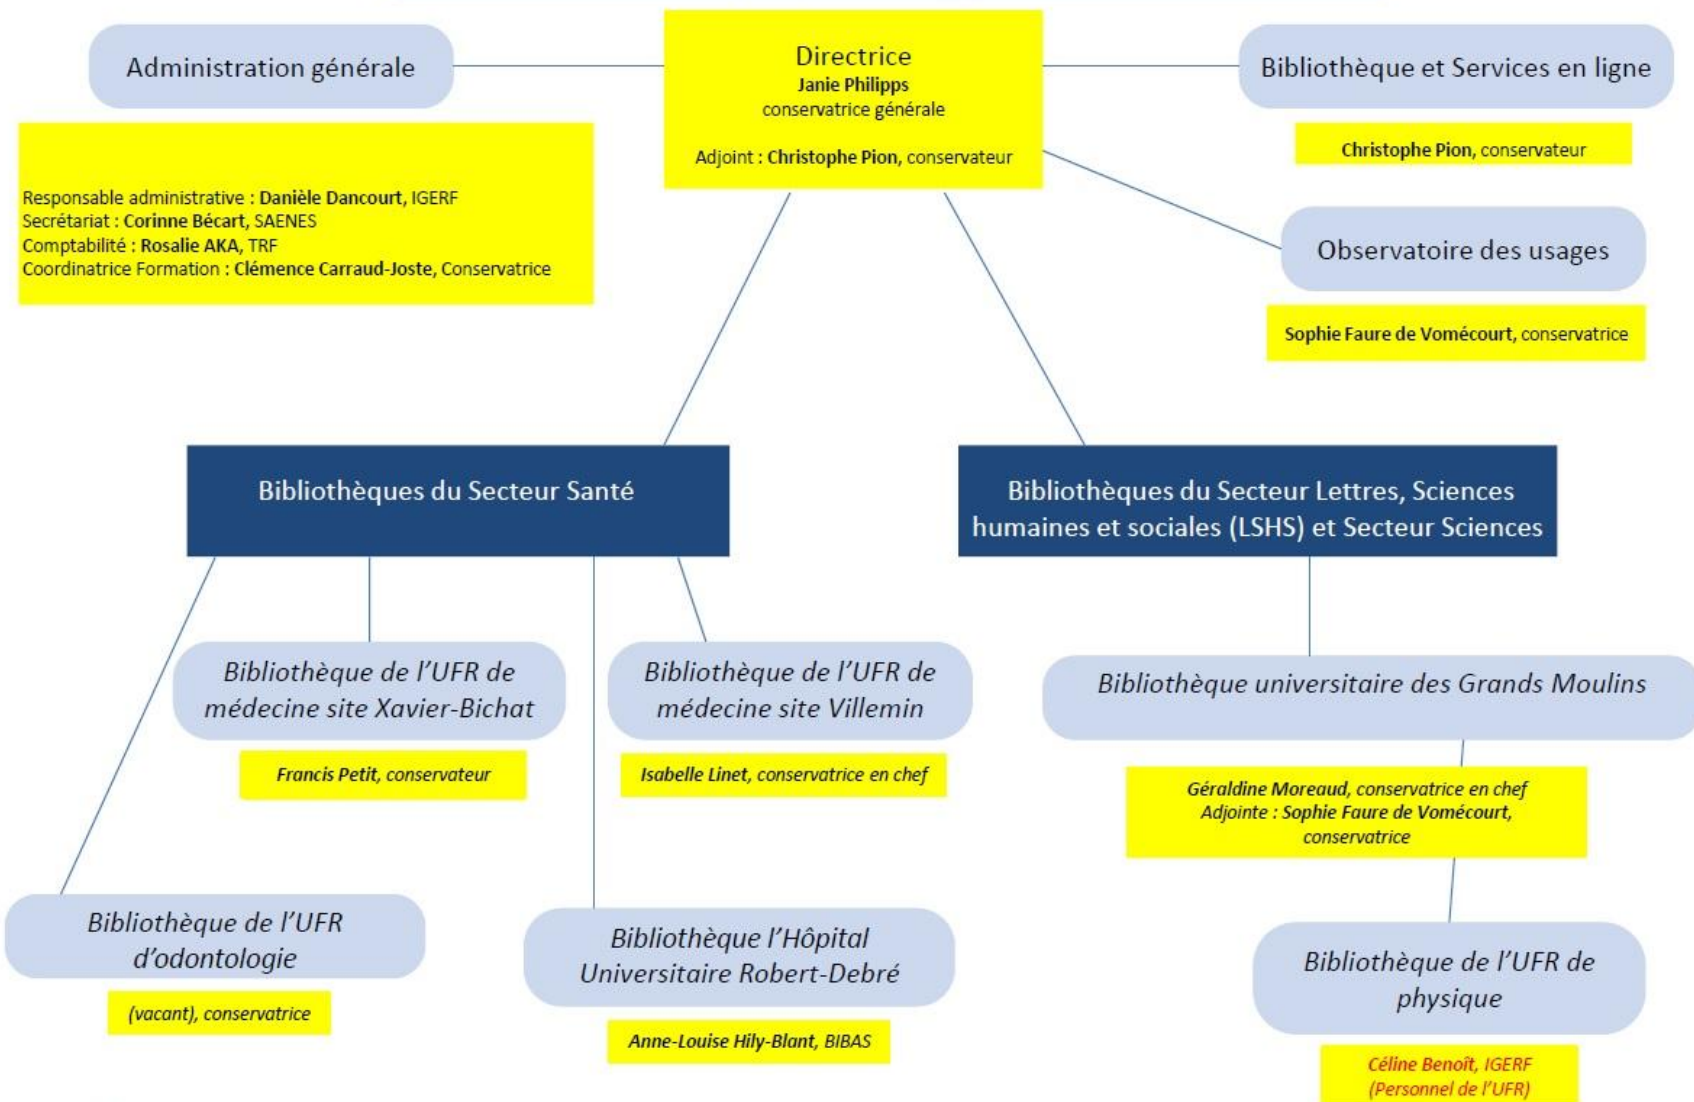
Administration générale

Directrice
Janie Philipps
conservatrice générale

Adjoint : Christophe Pion, conservateur

Bibliothèque et Services en ligne

Christophe Pion, conservateur

Responsable administrative : Danièle Dancourt, IGERF
Secrétariat : Corinne Bécart, SAENES
Comptabilité : Rosalie AKA, TRF
Coordinatrice Formation : Clémence Carraud-Joste, Conservatrice

Observatoire des usages

Sophie Faure de Vomécourt, conservatrice

Bibliothèques du Secteur Santé

Bibliothèques du Secteur Lettres, Sciences humaines et sociales (LSHS) et Secteur Sciences

Bibliothèque de l'UFR de médecine site Xavier-Bichat

Francis Petit, conservateur

Bibliothèque de l'UFR de médecine site Villemin

Isabelle Linet, conservatrice en chef

Bibliothèque universitaire des Grands Moulins

Géraldine Moreaud, conservatrice en chef
Adjointe : Sophie Faure de Vomécourt, conservatrice

Bibliothèque de l'UFR d'odontologie

(vacant), conservatrice

Bibliothèque l'Hôpital Universitaire Robert-Debré

Anne-Louise Hily-Blant, BIBAS

Bibliothèque de l'UFR de physique

Céline Benoît, IGERF
(Personnel de l'UFR)